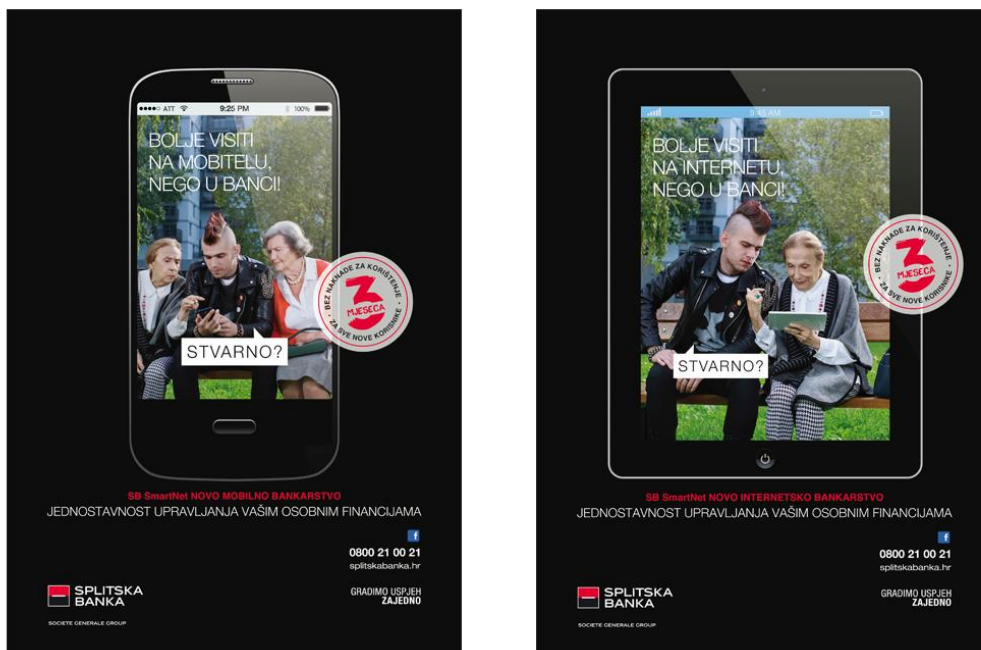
●●●●○ ATT 9:25 PM 100%

BOLJE VISITI NA MOBITELU, NEGO U BANCI!

BEZ NAKNADE ZA KORIŠTENJE
3 MJESECA
ZA SVE NOVE KORISNIKE

STVARNO?

SB SmartNet NOVO MOBILNO BANKARSTVO
JEDNOSTAVNOST UPRAVLJANJA VAŠIM OSOBNIM FINANCIJAMA

f
0800 21 00 21
splitskabanka.hr

SPLITSKA BANKA
SOCIETE GENERALE GROUP

GRADIMO USPJEH ZAJEDNO

9:45 AM

BOLJE VISITI NA INTERNETU, NEGO U BANCI!

BEZ NAKNADE ZA KORIŠTENJE
3 MJESECA
ZA SVE NOVE KORISNIKE

STVARNO?

SB SmartNet NOVO INTERNETSKO BANKARSTVO
JEDNOSTAVNOST UPRAVLJANJA VAŠIM OSOBNIM FINANCIJAMA

f
0800 21 00 21
splitskabanka.hr

SPLITSKA BANKA
SOCIETE GENERALE GROUP

GRADIMO USPJEH ZAJEDNO